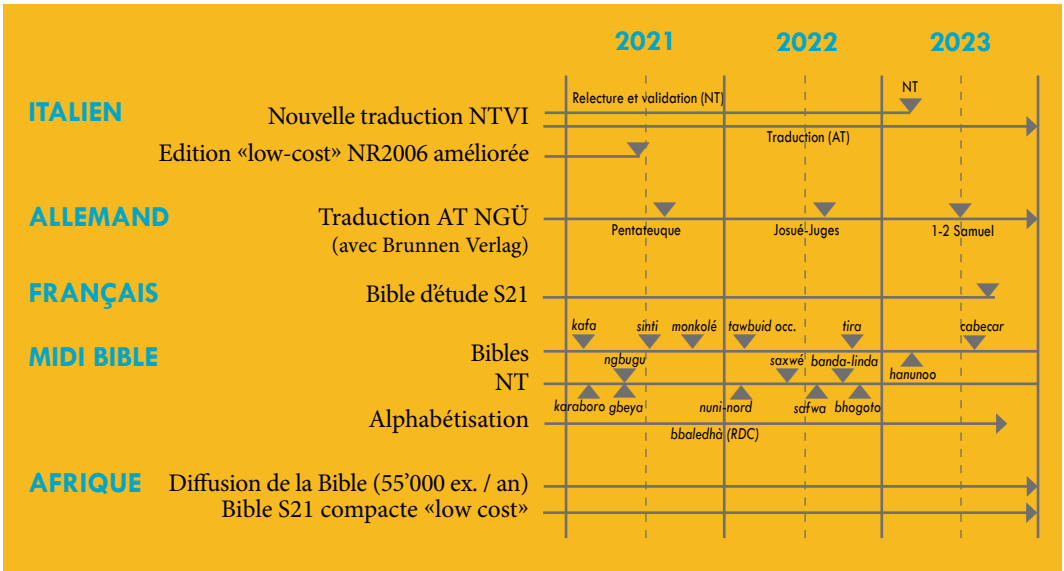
2021 2022 2023

ITALIEN
Relecture et validation (NT)
NT
Nouvelle traduction NTVI
Traduction (AT)
Edition «low-cost» NR2006 améliorée

ALLEMAND
Traduction AT NGÜ
(avec Brunnen Verlag)
Pentateuque
Josué-Juges
1-2 Samuel

FRANÇAIS
Bible d'étude S21

MIDI BIBLE
kafa
sinti
monkolé
tawbuid occ.
tira
cabecar
Bibles
ngbugu
saxwé
banda-linda
hanunoo
NT
karaboro
gbeya
nuni-nord
safwa
bhogoto
Alphabétisation
bbaledhà (RDC)

AFRIQUE
Diffusion de la Bible (55'000 ex. / an)
Bible S21 compacte «low cost»